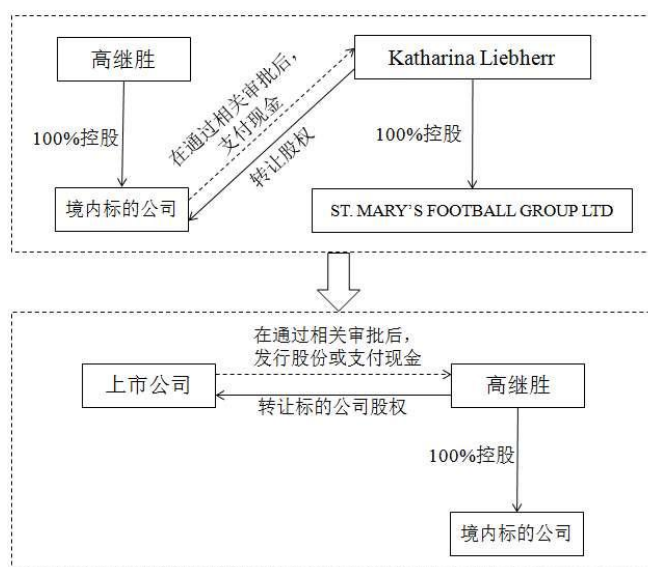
高继胜

Katharina Liebherr

在通过相关审批后，支付现金

100%控股

100%控股

转让股权

境内标的公司

ST. MARY'S FOOTBALL GROUP LTD

在通过相关审批后，发行股份或支付现金

上市公司

高继胜

转让标的公司股权

100%控股

境内标的公司